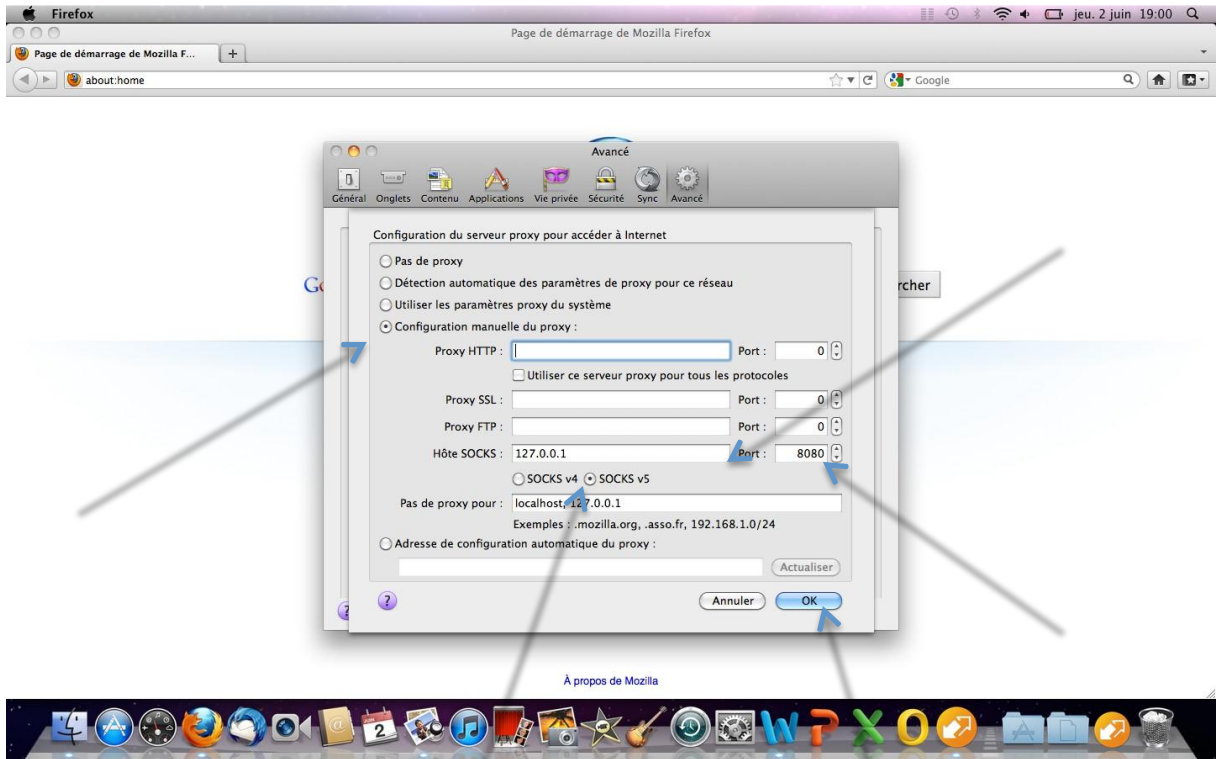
Firefox
jeu. 2 juin 19:00
Page de démarrage de Mozilla Firefox
Page de démarrage de Mozilla F...
about:home
Google

Avancé
Général Onglets Contenu Applications Vie privée Sécurité Sync Avancé

Configuration du serveur proxy pour accéder à Internet
Pas de proxy
Détection automatique des paramètres de proxy pour ce réseau
Utiliser les paramètres proxy du système
Configuration manuelle du proxy :
Proxy HTTP : Port : 0
Utiliser ce serveur proxy pour tous les protocoles
Proxy SSL : Port : 0
Proxy FTP : Port : 0
Hôte SOCKS : 127.0.0.1 Port : 8080
SOCKS v4 SOCKS v5
Pas de proxy pour : localhost, 127.0.0.1
Exemples : .mozilla.org, .asso.fr, 192.168.1.0/24
Adresse de configuration automatique du proxy :
Actualiser
Annuler OK

Go
rcher

À propos de Mozilla